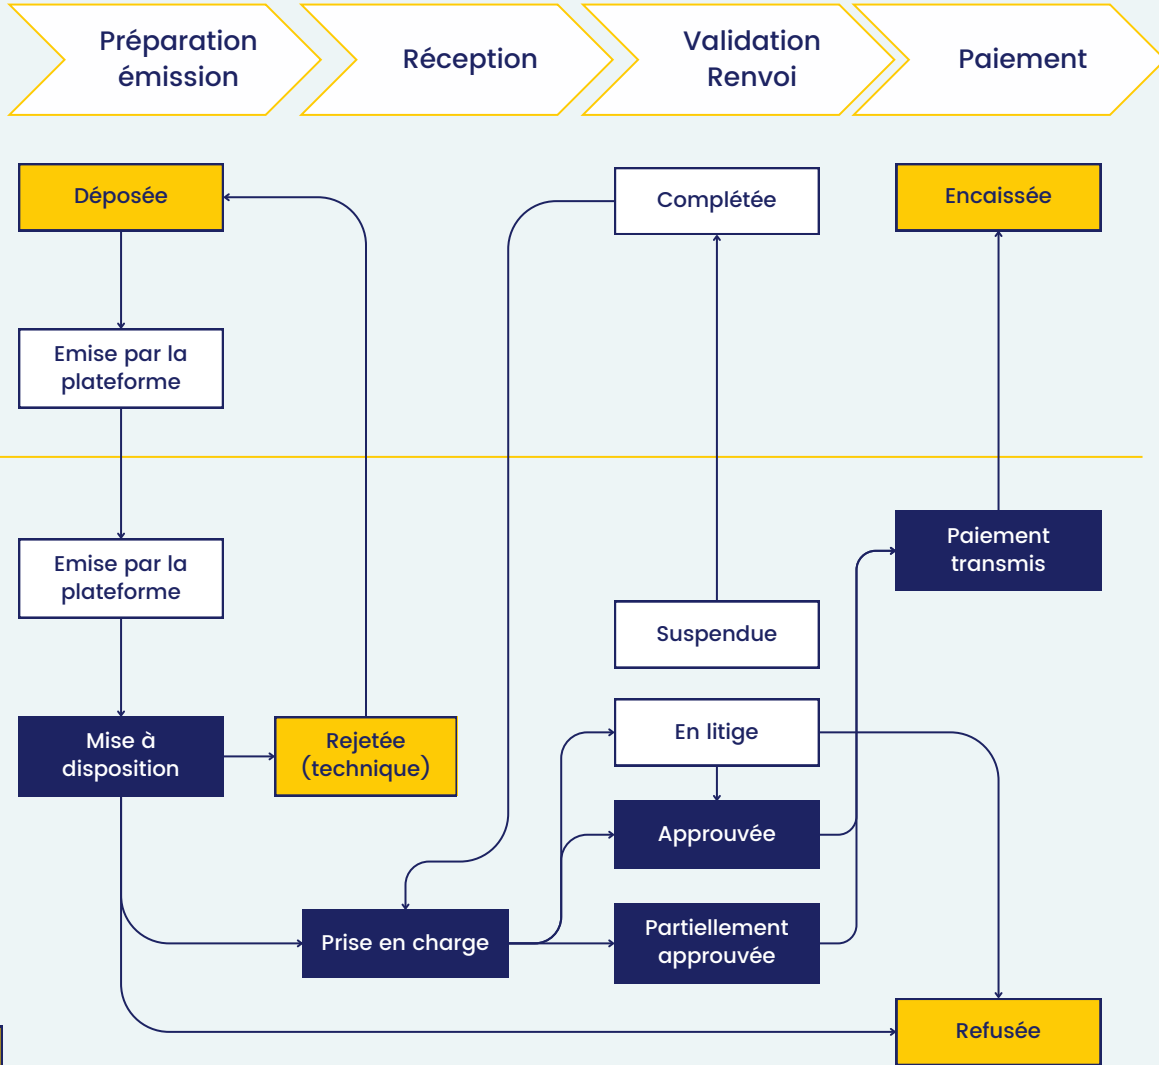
Préparation émission

Réception

Validation Renvoi

Paiement

Déposée

Complétée

Encaissée

Emise par la plateforme

Emise par la plateforme

Paiement transmis

Suspendue

Mise à disposition

Rejetée (technique)

En litige

Approuvée

Prise en charge

Partiellement approuvée

Refusée